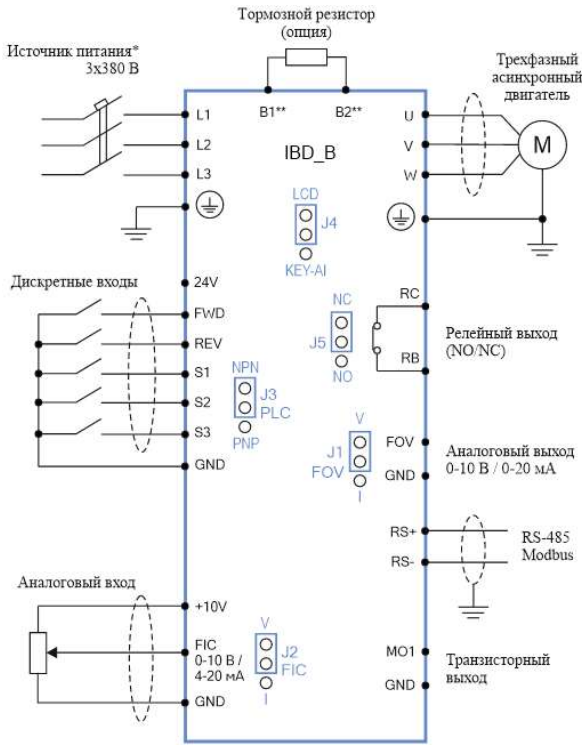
Тормозной резистор (опция)

Источник питания* 3х380 В

B1**

B2**

Трехфазный асинхронный двигатель

L1

L2

L3

IBD_B

U

V

W

M

LCD

J4

KEY-AI

Дискретные входы

24V

FWD

REV

S1

S2

S3

GND

NC

J5

NO

RC

RB

Релейный выход (NO/NC)

NPN

J3

PLC

PNP

V

J1

FOV

I

FOV

GND

Аналоговый выход 0-10 В / 0-20 мА

RS+

RS-

RS-485 Modbus

Аналоговый вход

+10V

FIC 0-10 В / 4-20 мА

GND

V

J2

FIC

I

MO1

GND

Транзисторный выход